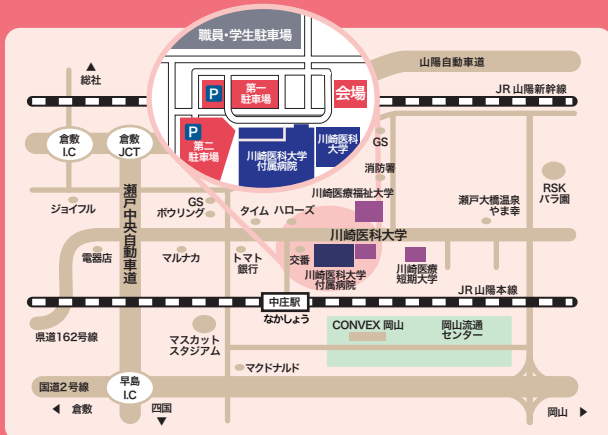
職員・学生駐車場
P
第一駐車場
会場
P
第二駐車場
川崎医科大学付属病院
川崎医科大学
山陽自動車道
JR 山陽新幹線
総社
倉敷 I.C
倉敷 JCT
GS
消防署
川崎医療福祉大学
瀬戸中央自動車道
ジョイフル
GS ボウリング
タイム
ハローズ
瀬戸大橋温泉 やま幸
RSK バラ園
川崎医科大学
電器店
マルナカ
トマト銀行
交番
川崎医科大学付属病院
川崎医療短期大学
JR 山陽本線
中庄駅
なかしょう
CONVEX 岡山
岡山流通センター
県道162号線
マスカットスタジアム
マクドナルド
国道2号線
早島 I.C
倉敷
四国
岡山